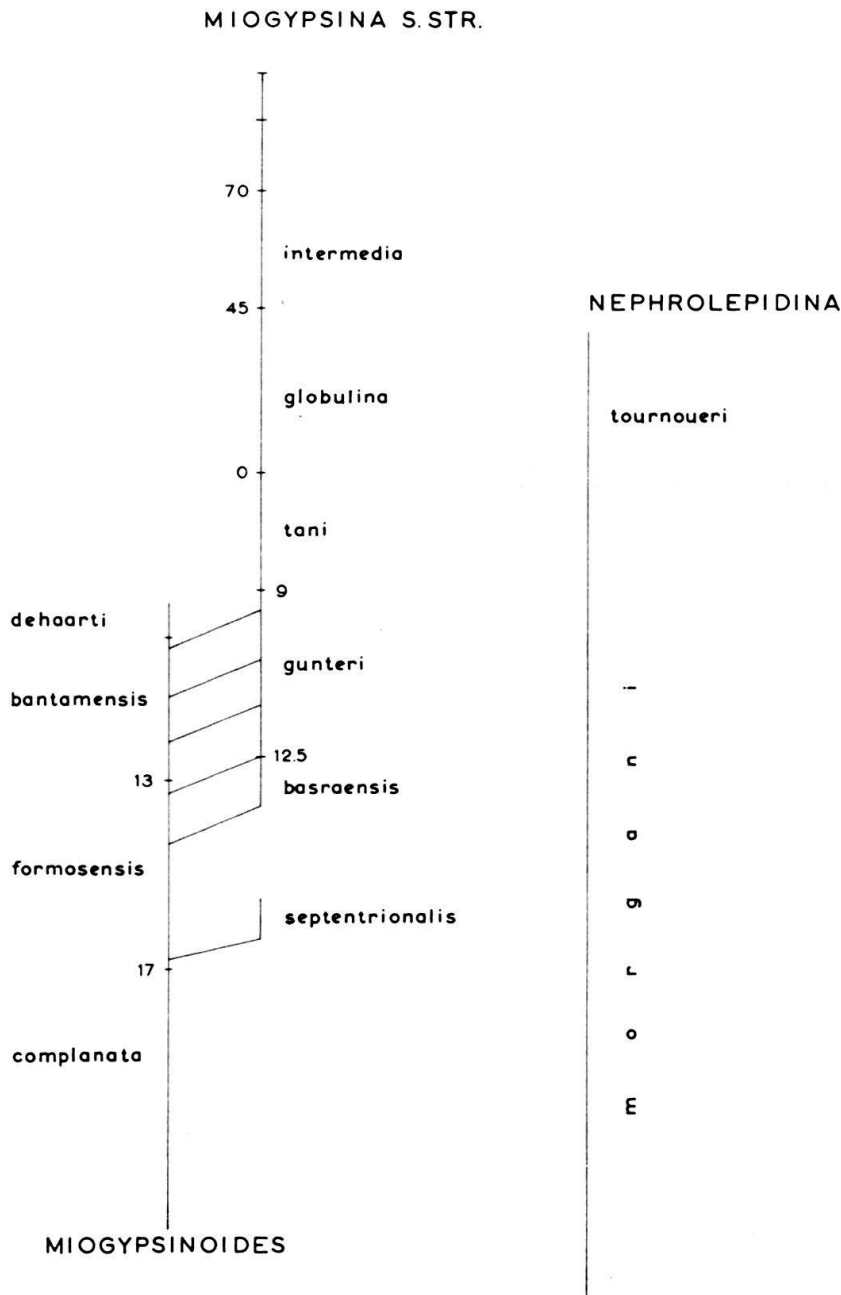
MIOGYPSINA S.STR.

70

intermedia

45

NEPHROLEPIDINA

globulina

tournoueri

0

tani

9

dehaarti

gunteri

bantamensis

12.5

13

basraensis

formosensis

septentrionalis

17

complanata

MIOGYPSINOIDES

i
c
a
g
r
o
E